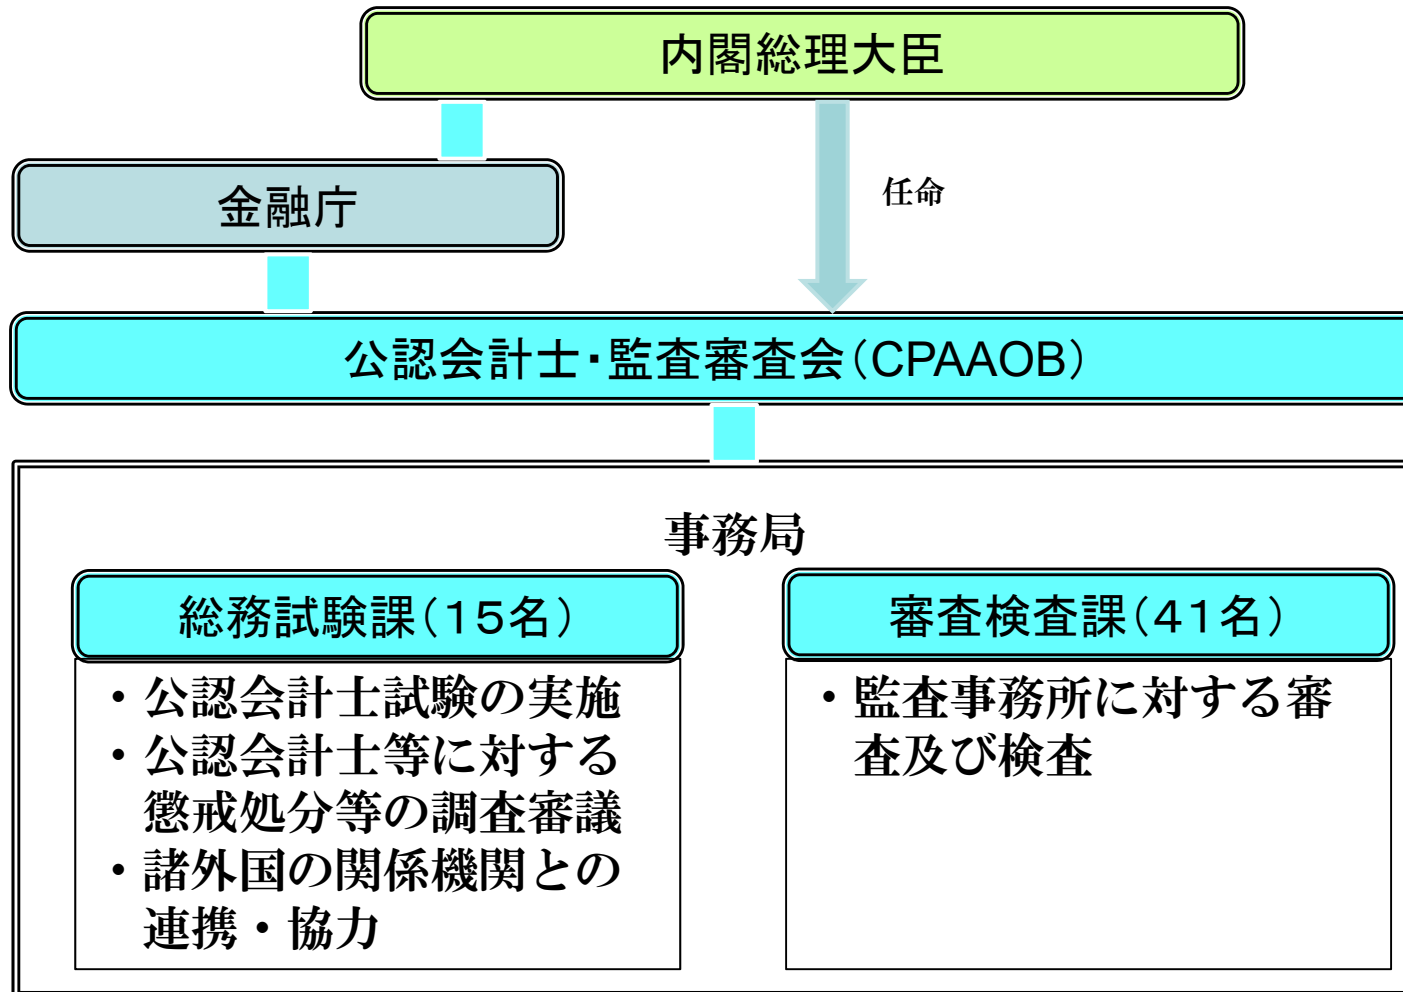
内閣総理大臣

任命

金融庁

公認会計士・監査審査会（CPAAOB）

事務局

総務試験課（15名）

・公認会計士試験の実施
・公認会計士等に対する懲戒処分等の調査審議
・諸外国の関係機関との連携・協力

審査検査課（41名）

・監査事務所に対する審査及び検査